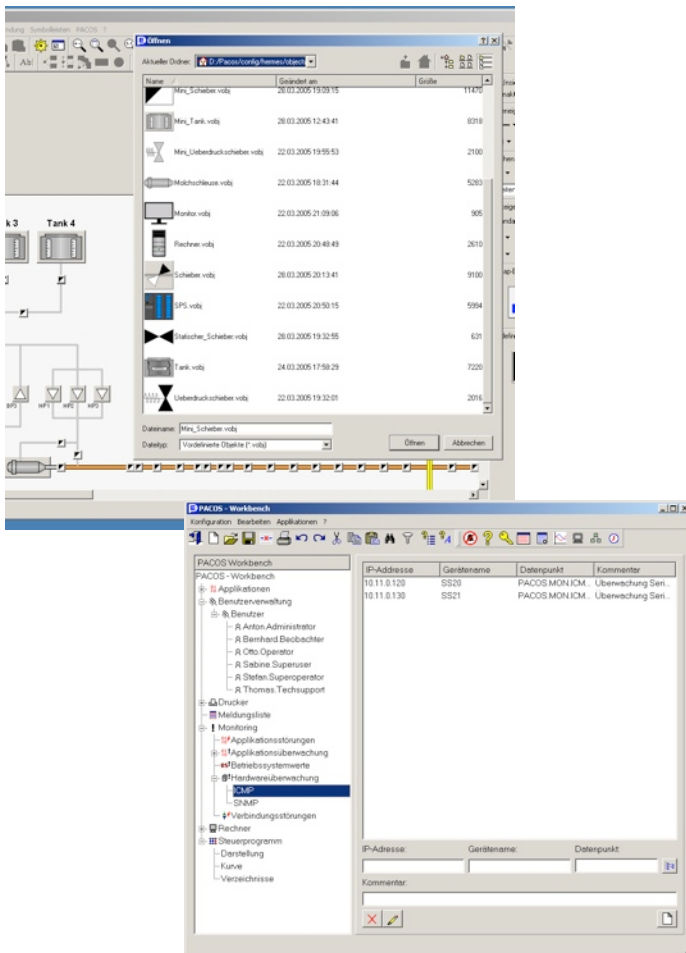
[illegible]dung Symbolleisten PACOS ?

Öffnen

Aktueller Ordner: D:/Pacos/config/hermes/object

| Name | Geändert am | Größe |
|---|---|---|
| Mini_Schieber.vobj | 28.03.2005 19:09:15 | 11470 |
| Mini_Tank.vobj | 28.03.2005 12:43:41 | 8318 |
| Mini_Ueberdruckschieber.vobj | 22.03.2005 19:55:53 | 2100 |
| Molchschleuse.vobj | 22.03.2005 18:31:44 | 5263 |
| Monitor.vobj | 22.03.2005 21:09:06 | 905 |
| Rechner.vobj | 22.03.2005 20:48:49 | 2610 |
| Schieber.vobj | 28.03.2005 20:13:41 | 9100 |
| SPS.vobj | 22.03.2005 20:50:15 | 5994 |
| Statischer_Schieber.vobj | 28.03.2005 19:32:55 | 631 |
| Tank.vobj | 24.03.2005 17:58:29 | 7220 |
| Ueberdruckschieber.vobj | 22.03.2005 19:32:01 | 2016 |

Dateiname: Mini_Schieber.vobj
Dateityp: Vordefinierte Objekte (*.vobj)
Öffnen
Abbrechen

k 3
Tank 4

PACOS - Workbench
Konfiguration Bearbeiten Applikationen ?

PACOS Workbench
PACOS - Workbench
Applikationen
Benutzerverwaltung
Benutzer
Anton.Administrator
Bernhard.Beobachter
Otto.Operator
Sabine.Superuser
Stefan.Superoperator
Thomas.Techsupport
Drucker
Meldungsliste
Monitoring
Applikationsstörungen
Applikationsüberwachung
Betriebssystemwerte
Hardwareüberwachung
ICMP
SNMP
Verbindungsstörungen
Rechner
Steuerprogramm
Darstellung
Kurve
Verzeichnisse

| IP-Addresse | Gerätename | Datenpunkt | Kommentar |
|---|---|---|---|
| 10.11.0.120 | SS20 | PACOS.MON.ICM... | Überwachung Seri... |
| 10.11.0.130 | SS21 | PACOS.MON.ICM... | Überwachung Seri... |

IP-Adresse:
Gerätename:
Datenpunkt:
Kommentar: